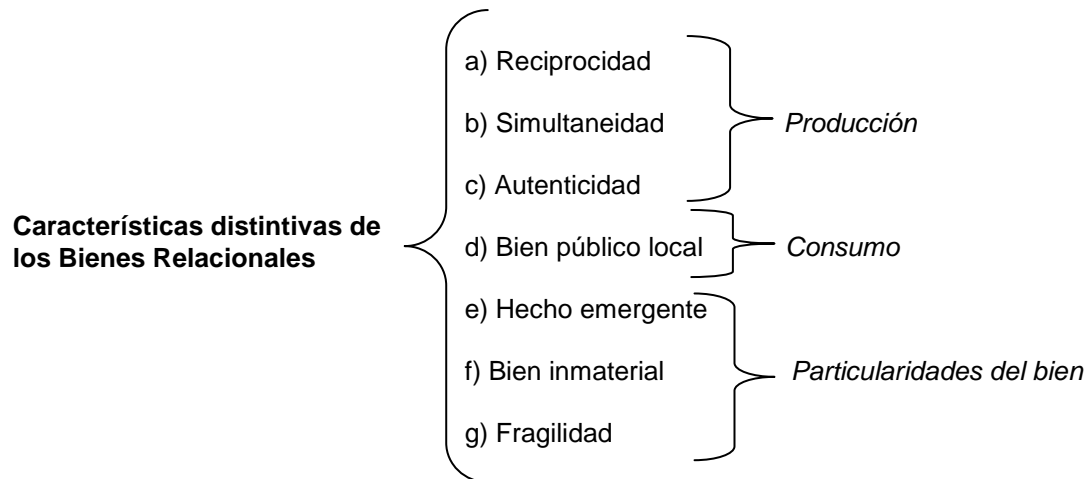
**Características distintivas de los Bienes Relacionales**

a) Reciprocidad

b) Simultaneidad

c) Autenticidad

*Producción*

d) Bien público local

*Consumo*

e) Hecho emergente

f) Bien inmaterial

g) Fragilidad

*Particularidades del bien*